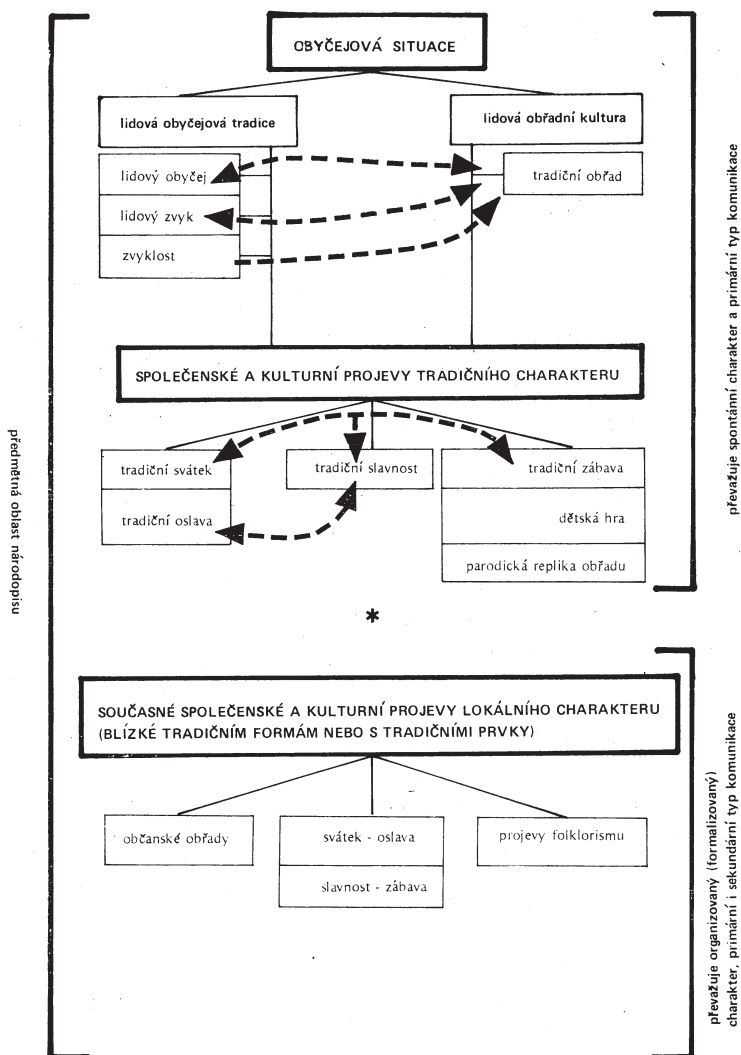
OBYČEJOVÁ SITUACE

lidová obyčejová tradice

lidová obřadní kultura

lidový obyčej

lidový zvyk

zvyklost

tradiční obřad

SPOLEČENSKÉ A KULTURNÍ PROJEVY TRADIČNÍHO CHARAKTERU

tradiční svátek

tradiční oslava

tradiční slavnost

tradiční zábava

dětská hra

parodická replika obřadu

*

SOUČASNÉ SPOLEČENSKÉ A KULTURNÍ PROJEVY LOKÁLNÍHO CHARAKTERU (BLÍZKÉ TRADIČNÍM FORMÁM NEBO S TRADIČNÍMI PRVKY)

občanské obřady

svátek - oslava

slavnost - zábava

projevy folklorismu

předmětná oblast národopisu

převažuje spontánní charakter a primární typ komunikace

převažuje organizovaný (formalizovaný) charakter, primární i sekundární typ komunikace